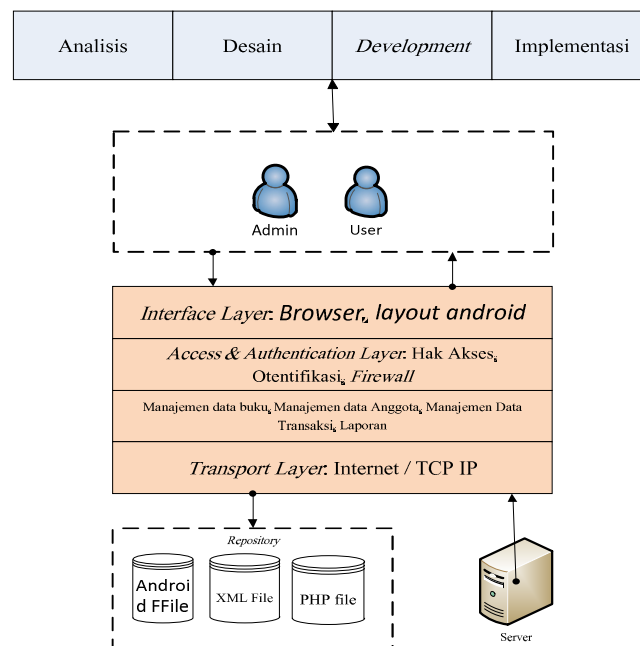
| Analisis | Desain | *Development* | Implementasi |
|---|---|---|---|

Admin User

*Interface Layer*: *Browser*, *layout android*

*Access & Authentication Layer*: Hak Akses, Otentifikasi, *Firewall*

Manajemen data buku, Manajemen data Anggota, Manajemen Data Transaksi, Laporan

*Transport Layer*: Internet / TCP IP

*Repository*

Android FFile

XML File

PHP file

Server